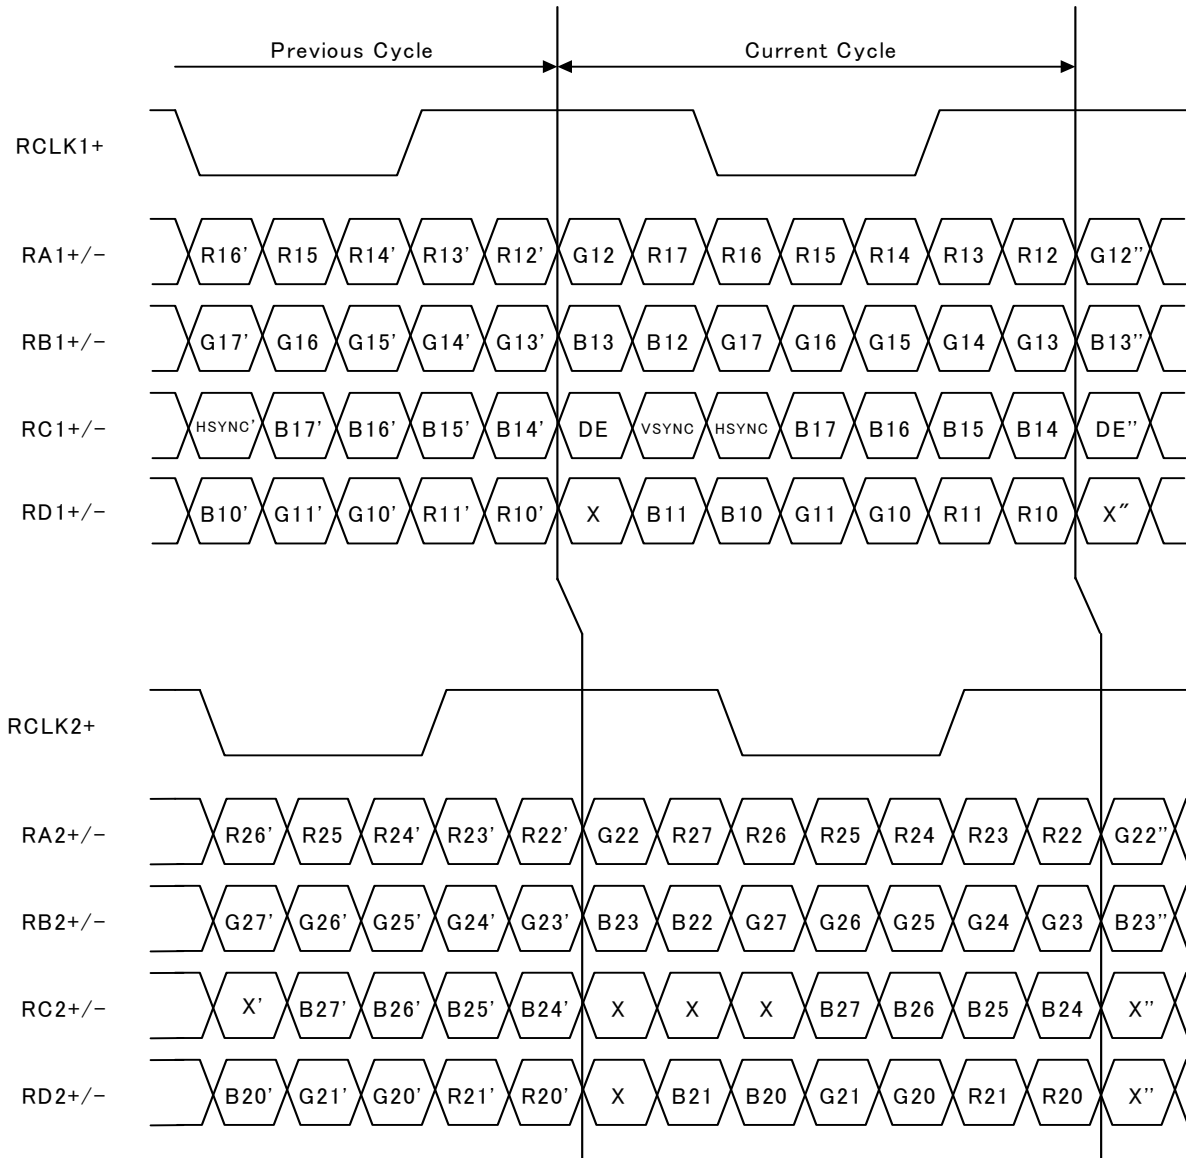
Previous Cycle

Current Cycle

RCLK1+

RA1+/−

R16'

R15

R14'

R13'

R12'

G12

R17

R16

R15

R14

R13

R12

G12''

RB1+/−

G17'

G16

G15'

G14'

G13'

B13

B12

G17

G16

G15

G14

G13

B13''

RC1+/−

HSYNC'

B17'

B16'

B15'

B14'

DE

VSYNC

HSYNC

B17

B16

B15

B14

DE''

RD1+/−

B10'

G11'

G10'

R11'

R10'

X

B11

B10

G11

G10

R11

R10

X''

RCLK2+

RA2+/−

R26'

R25

R24'

R23'

R22'

G22

R27

R26

R25

R24

R23

R22

G22''

RB2+/−

G27'

G26'

G25'

G24'

G23'

B23

B22

G27

G26

G25

G24

G23

B23''

RC2+/−

X'

B27'

B26'

B25'

B24'

X

X

X

B27

B26

B25

B24

X''

RD2+/−

B20'

G21'

G20'

R21'

R20'

X

B21

B20

G21

G20

R21

R20

X''